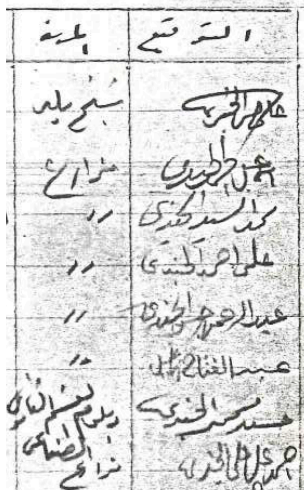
| المستحقين | الجهة |
|---|---|
| طاهر الجرد | شيخ بلد |
| عوض الطويل | مزارع |
| محمد السيد الجندي | " |
| علي احمد الجندي | " |
| عبد الرحمن الجندي | " |
| عبد الفتاح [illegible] | " |
| مسعد حسن الجندي | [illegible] |
| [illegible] | مزارع |